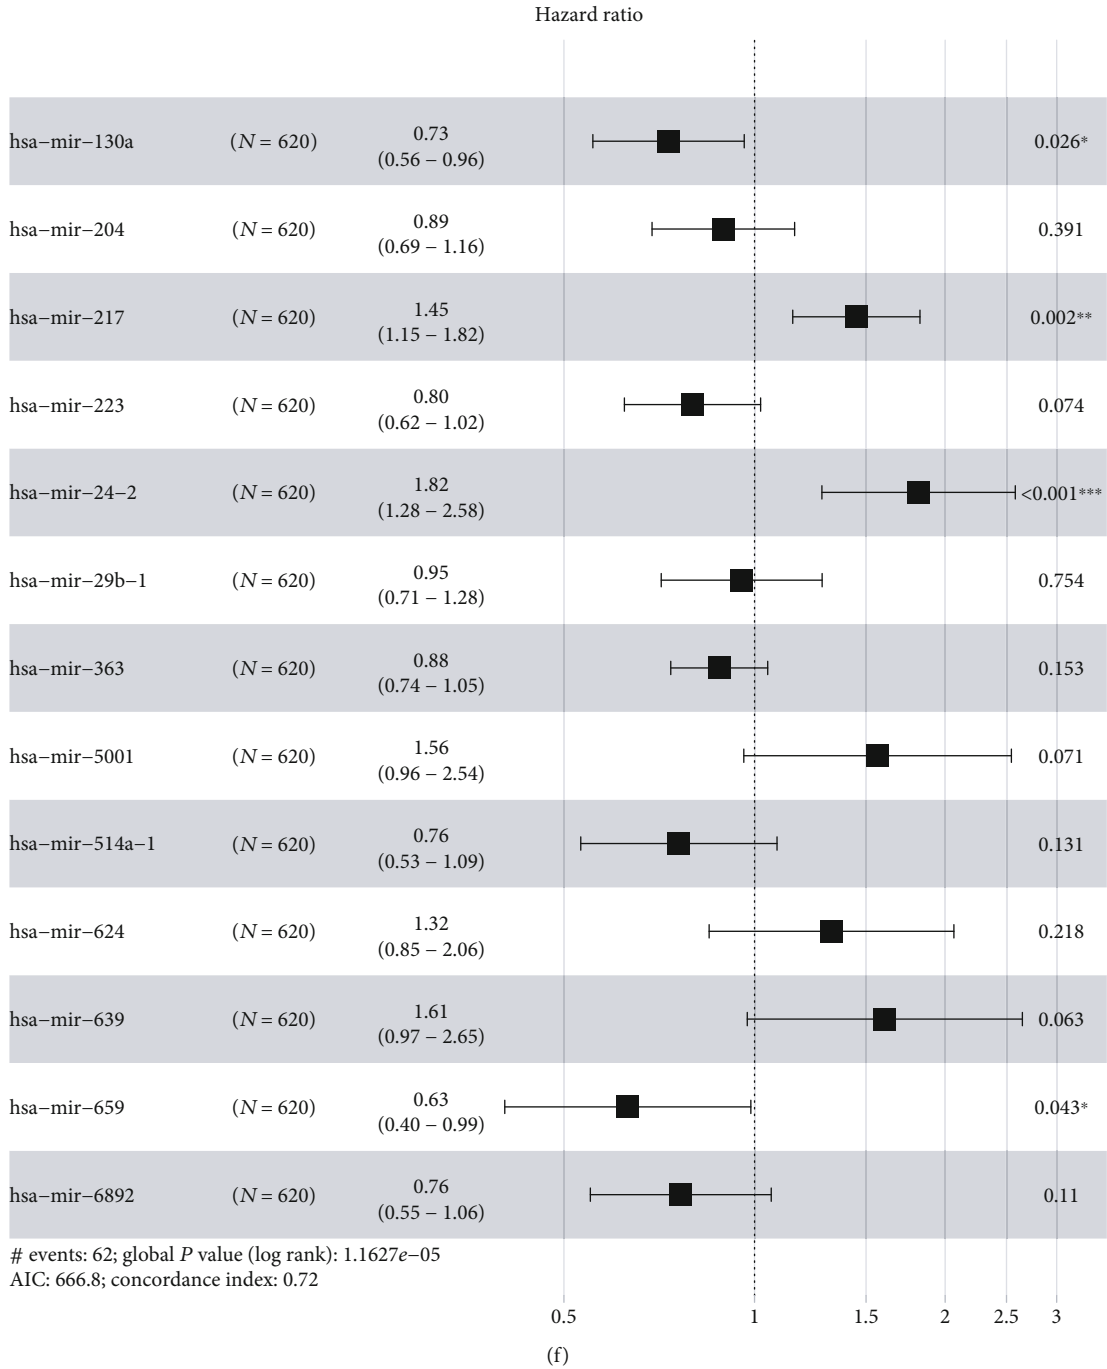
Hazard ratio

| | | | |
|---|---|---|---|
| hsa−mir−130a | ($N = 620$) | 0.73 (0.56 − 0.96) | 0.026* |
| hsa−mir−204 | ($N = 620$) | 0.89 (0.69 − 1.16) | 0.391 |
| hsa−mir−217 | ($N = 620$) | 1.45 (1.15 − 1.82) | 0.002** |
| hsa−mir−223 | ($N = 620$) | 0.80 (0.62 − 1.02) | 0.074 |
| hsa−mir−24−2 | ($N = 620$) | 1.82 (1.28 − 2.58) | <0.001*** |
| hsa−mir−29b−1 | ($N = 620$) | 0.95 (0.71 − 1.28) | 0.754 |
| hsa−mir−363 | ($N = 620$) | 0.88 (0.74 − 1.05) | 0.153 |
| hsa−mir−5001 | ($N = 620$) | 1.56 (0.96 − 2.54) | 0.071 |
| hsa−mir−514a−1 | ($N = 620$) | 0.76 (0.53 − 1.09) | 0.131 |
| hsa−mir−624 | ($N = 620$) | 1.32 (0.85 − 2.06) | 0.218 |
| hsa−mir−639 | ($N = 620$) | 1.61 (0.97 − 2.65) | 0.063 |
| hsa−mir−659 | ($N = 620$) | 0.63 (0.40 − 0.99) | 0.043* |
| hsa−mir−6892 | ($N = 620$) | 0.76 (0.55 − 1.06) | 0.11 |

# events: 62; global $P$ value (log rank): 1.1627$e$−05
AIC: 666.8; concordance index: 0.72

0.5 1 1.5 2 2.5 3

(f)